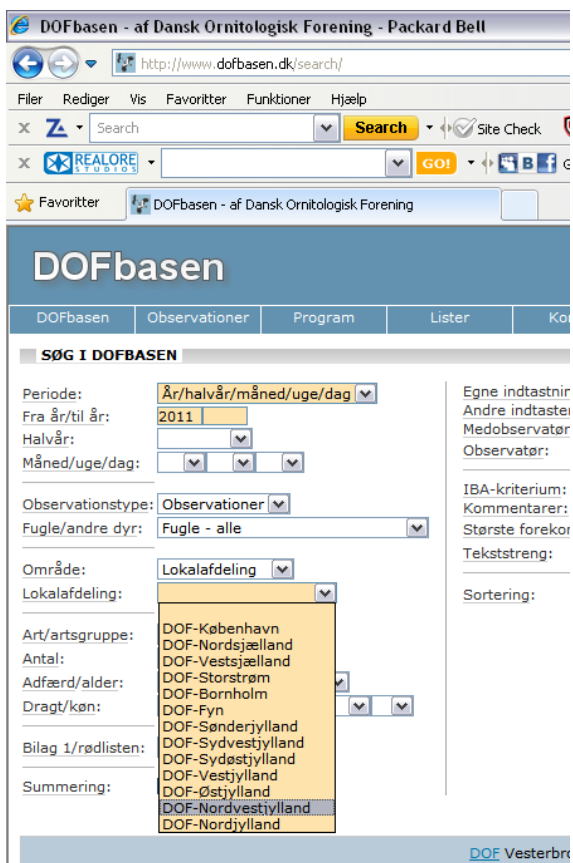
DOFbasen - af Dansk Ornitologisk Forening - Packard Bell

http://www.dofbasen.dk/search/

Filer Rediger Vis Favoritter Funktioner Hjælp

Search Search Site Check

REALORE STUDIOS GO!

Favoritter DOFbasen - af Dansk Ornitologisk Forening

DOFbasen

DOFbasen Observationer Program Lister Ko

SØG I DOFBASEN

Periode: År/halvår/måned/uge/dag
Fra år/til år: 2011
Halvår:
Måned/uge/dag:

Observationstype: Observationer
Fugle/andre dyr: Fugle - alle

Område: Lokalafdeling
Lokalafdeling:

Art/artsgruppe:
Antal:
Adfærd/alder:
Dragt/køn:

Bilag 1/rødlisten:

Summering:

DOF-København
DOF-Nordsjælland
DOF-Vestsjælland
DOF-Storstrøm
DOF-Bornholm
DOF-Fyn
DOF-Sønderjylland
DOF-Sydvestjylland
DOF-Sydøstjylland
DOF-Vestjylland
DOF-Østjylland
DOF-Nordvestjylland
DOF-Nordjylland

Egne indtastnin
Andre indtaster
Medobservatør
Observatør:

IBA-kriterium:
Kommentarer:
Største foreko
Tekststreng:

Sortering:

DOF Vesterbro